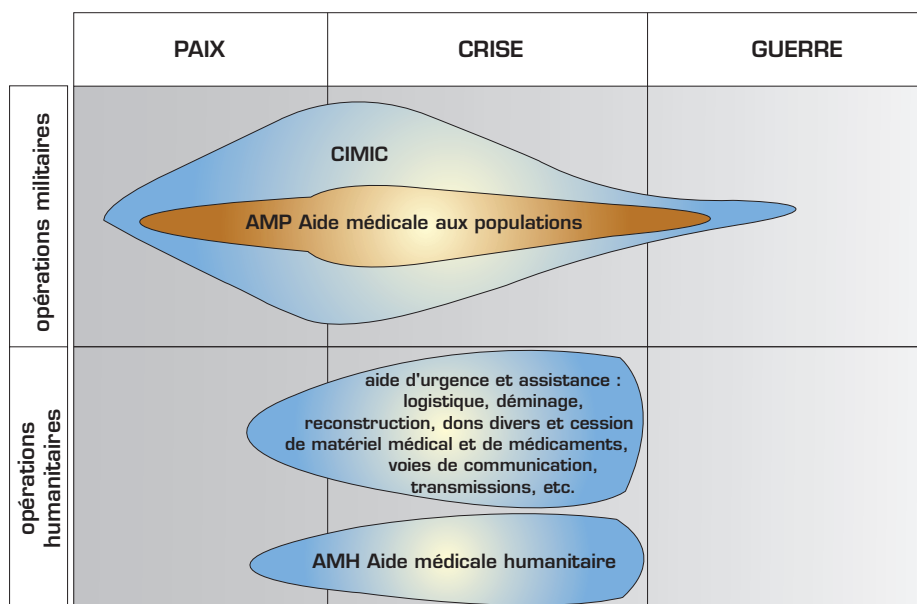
PAIX

CRISE

GUERRE

opérations militaires

CIMIC

AMP Aide médicale aux populations

opérations humanitaires

aide d'urgence et assistance : logistique, déminage, reconstruction, dons divers et cession de matériel médical et de médicaments, voies de communication, transmissions, etc.

AMH Aide médicale humanitaire